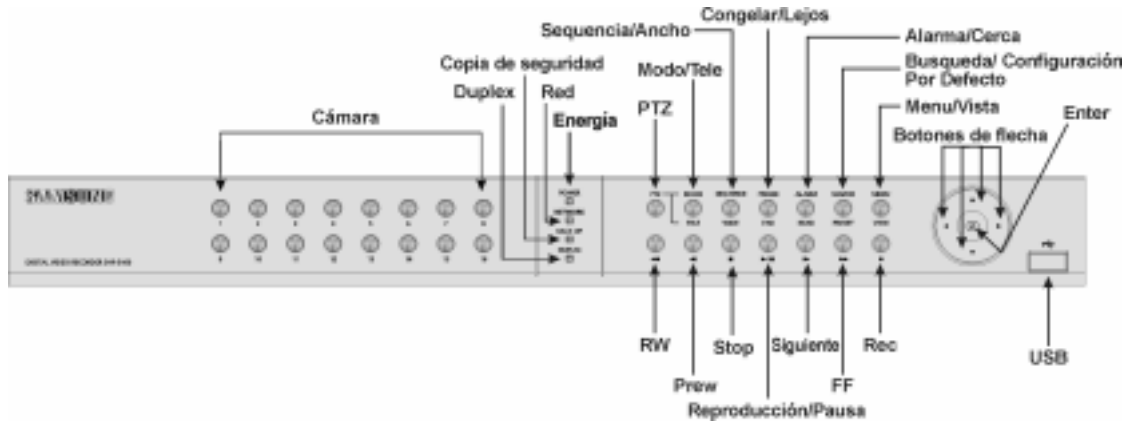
Congelar/Lejos
Sequencia/Ancho
Alarma/Cerca
Copia de seguridad
Modo/Tele
Busqueda/ Configuración Por Defecto
Duplex
Red
PTZ
Menu/Vista
Cámara
Energía
Enter
Botones de flecha
RW
Stop
Siguiente
Rec
USB
Prew
FF
Reproducción/Pausa